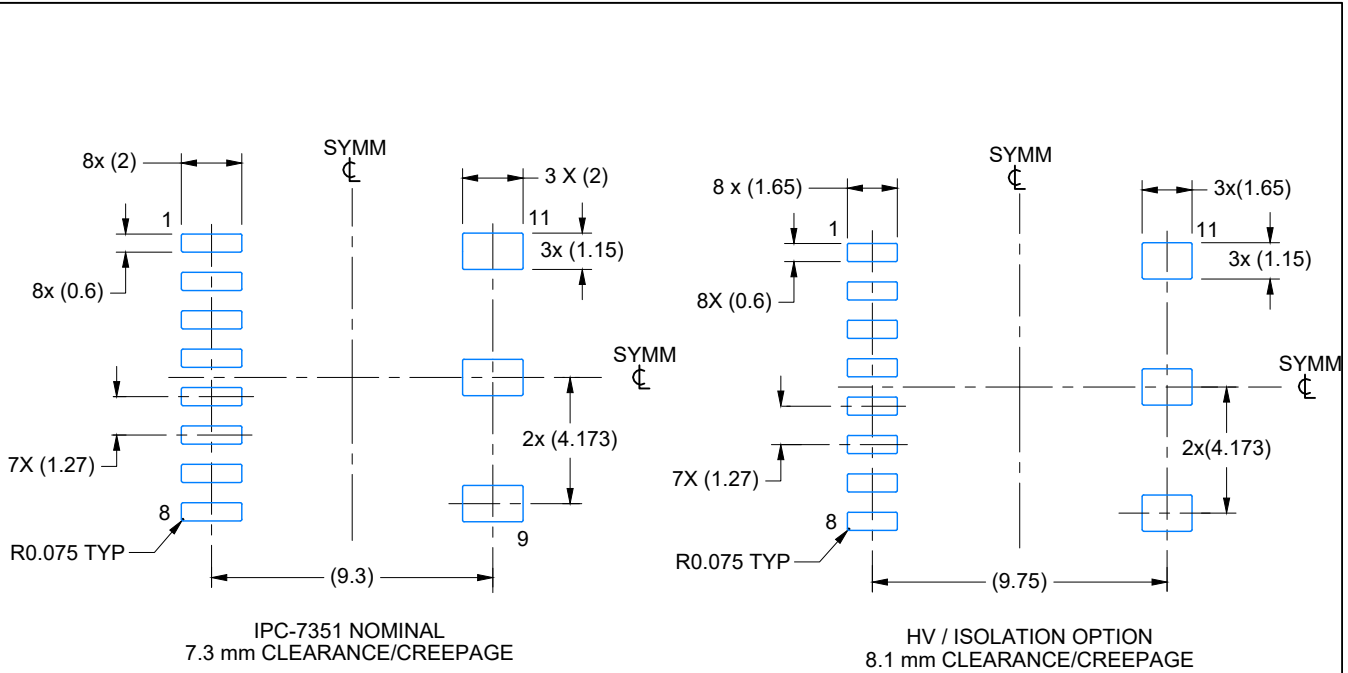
8x (2)

SYMM
℄

3 X (2)

1

11

3x (1.15)

8x (0.6)

SYMM
℄

7X (1.27)

2x (4.173)

8

R0.075 TYP

9

(9.3)

IPC-7351 NOMINAL
7.3 mm CLEARANCE/CREEPAGE

8 x (1.65)

SYMM
℄

3x(1.65)

1

11

3x (1.15)

8X (0.6)

SYMM
℄

7X (1.27)

2x(4.173)

8

R0.075 TYP

(9.75)

HV / ISOLATION OPTION
8.1 mm CLEARANCE/CREEPAGE